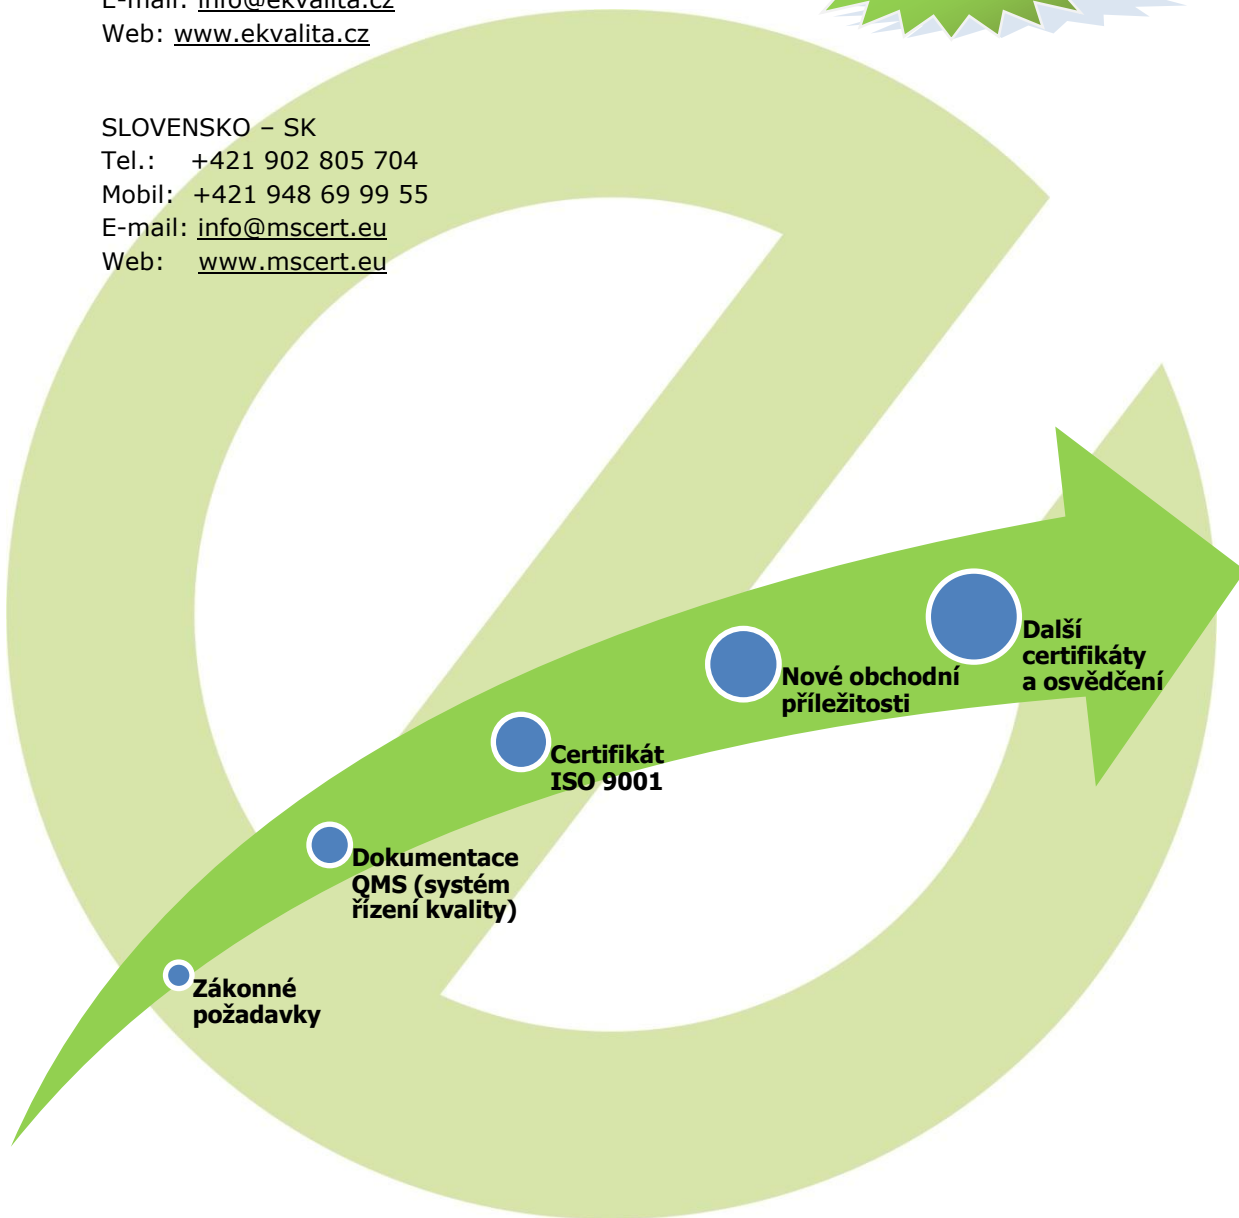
E-mail: info@ekvalita.cz
Web: www.ekvalita.cz

SLOVENSKO – SK
Tel.: +421 902 805 704
Mobil: +421 948 69 99 55
E-mail: info@mscert.eu
Web: www.mscert.eu

Zákonné požadavky

Dokumentace QMS (systém řízení kvality)

Certifikát ISO 9001

Nové obchodní příležitosti

Další certifikáty a osvědčení